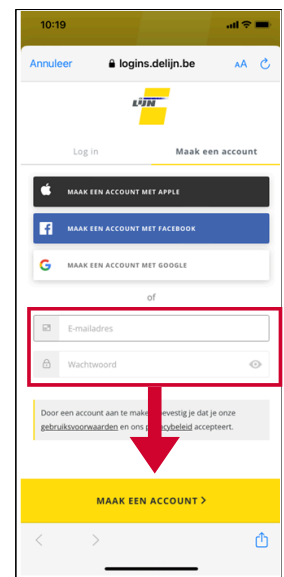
10:19

Annuleer logins.delijn.be AA

LIJN

Log in

Maak een account

MAAK EEN ACCOUNT MET APPLE

MAAK EEN ACCOUNT MET FACEBOOK

MAAK EEN ACCOUNT MET GOOGLE

of

E-mailadres

Wachtwoord

Door een account aan te maken bevestig ik dat ik de onze gebruiksvoorwaarden en ons privacybeleid accepteert.

MAAK EEN ACCOUNT >